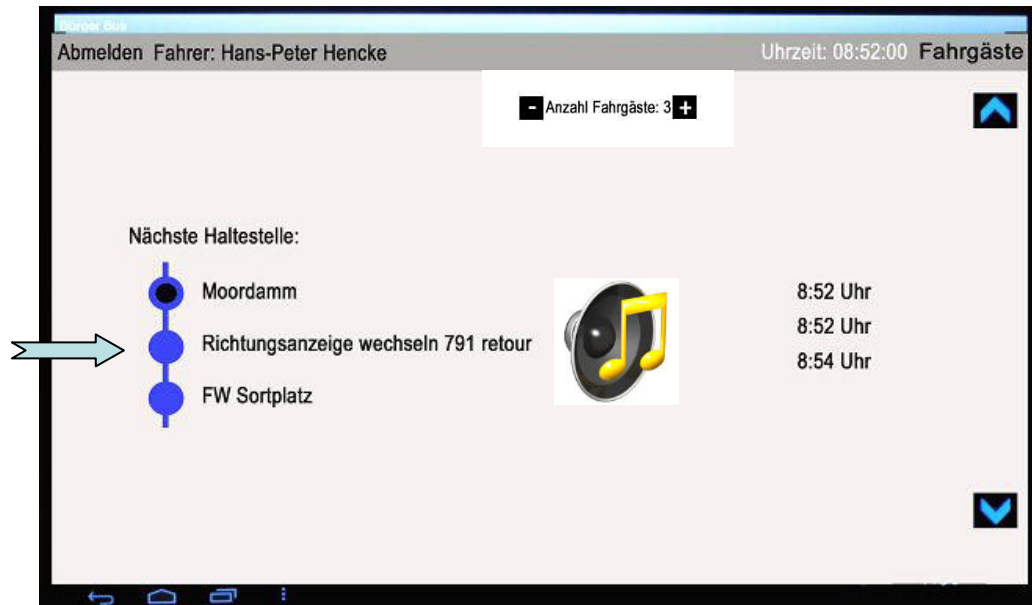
Bürger Bus

Abmelden Fahrer: Hans-Peter Hencke

Uhrzeit: 08:52:00 Fahrgäste

- Anzahl Fahrgäste: 3 +

Nächste Haltestelle:

Moordamm

Richtungsanzeige wechseln 791 retour

FW Sortplatz

8:52 Uhr

8:52 Uhr

8:54 Uhr